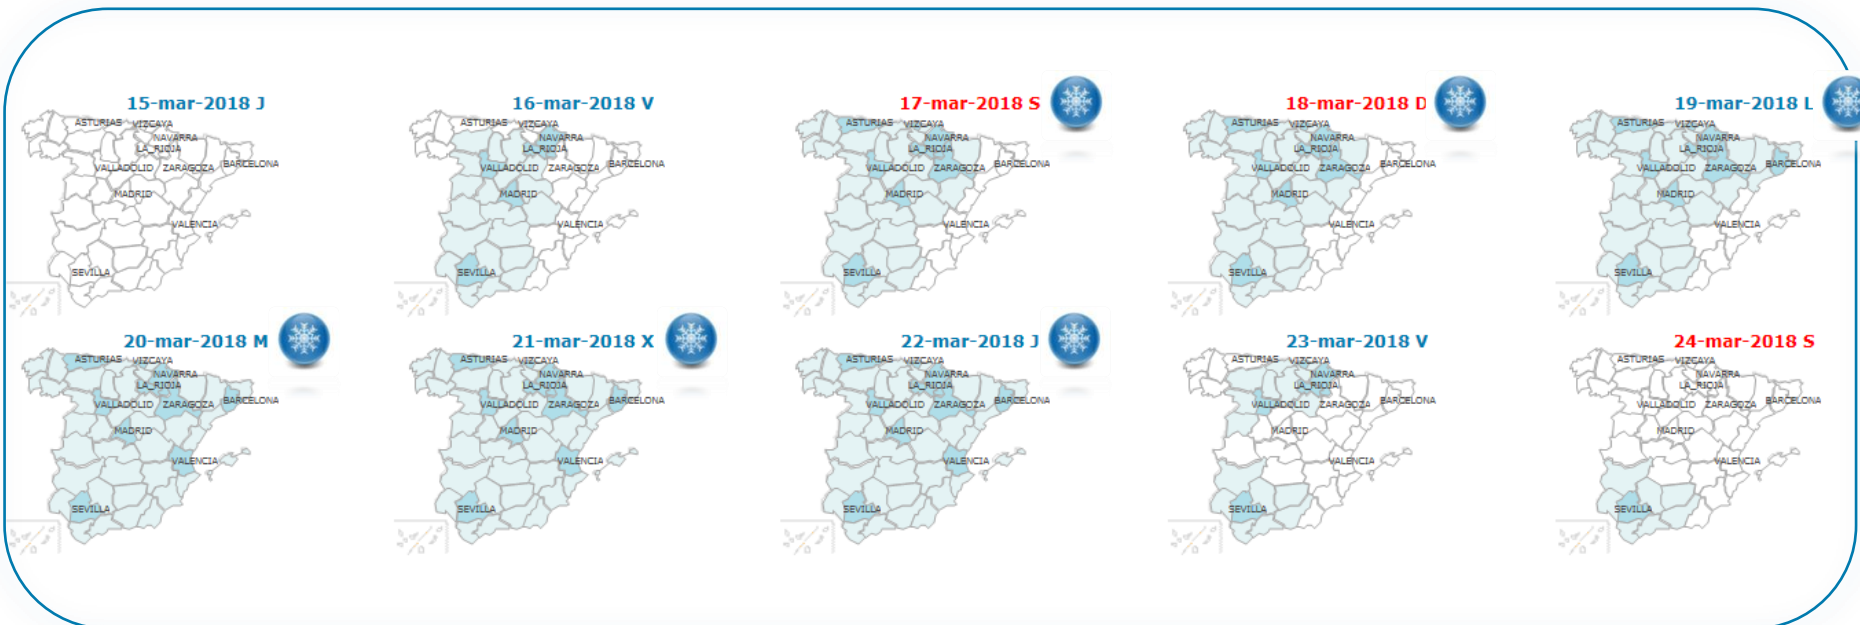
15-mar-2018 J
ASTURIAS VIZCAYA NAVARRA LA_RIOJA VALLADOLID ZARAGOZA BARCELONA MADRID VALENCIA SEVILLA

16-mar-2018 V
ASTURIAS VIZCAYA NAVARRA LA_RIOJA VALLADOLID ZARAGOZA BARCELONA MADRID VALENCIA SEVILLA

17-mar-2018 S
ASTURIAS VIZCAYA NAVARRA LA_RIOJA VALLADOLID ZARAGOZA BARCELONA MADRID VALENCIA SEVILLA

18-mar-2018 D
ASTURIAS VIZCAYA NAVARRA LA_RIOJA VALLADOLID ZARAGOZA BARCELONA MADRID VALENCIA SEVILLA

19-mar-2018 L
ASTURIAS VIZCAYA NAVARRA LA_RIOJA VALLADOLID ZARAGOZA BARCELONA MADRID VALENCIA SEVILLA

20-mar-2018 M
ASTURIAS VIZCAYA NAVARRA LA_RIOJA VALLADOLID ZARAGOZA BARCELONA MADRID VALENCIA SEVILLA

21-mar-2018 X
ASTURIAS VIZCAYA NAVARRA LA_RIOJA VALLADOLID ZARAGOZA BARCELONA MADRID VALENCIA SEVILLA

22-mar-2018 J
ASTURIAS VIZCAYA NAVARRA LA_RIOJA VALLADOLID ZARAGOZA BARCELONA MADRID VALENCIA SEVILLA

23-mar-2018 V
ASTURIAS VIZCAYA NAVARRA LA_RIOJA VALLADOLID ZARAGOZA BARCELONA MADRID VALENCIA SEVILLA

24-mar-2018 S
ASTURIAS VIZCAYA NAVARRA LA_RIOJA VALLADOLID ZARAGOZA BARCELONA MADRID VALENCIA SEVILLA